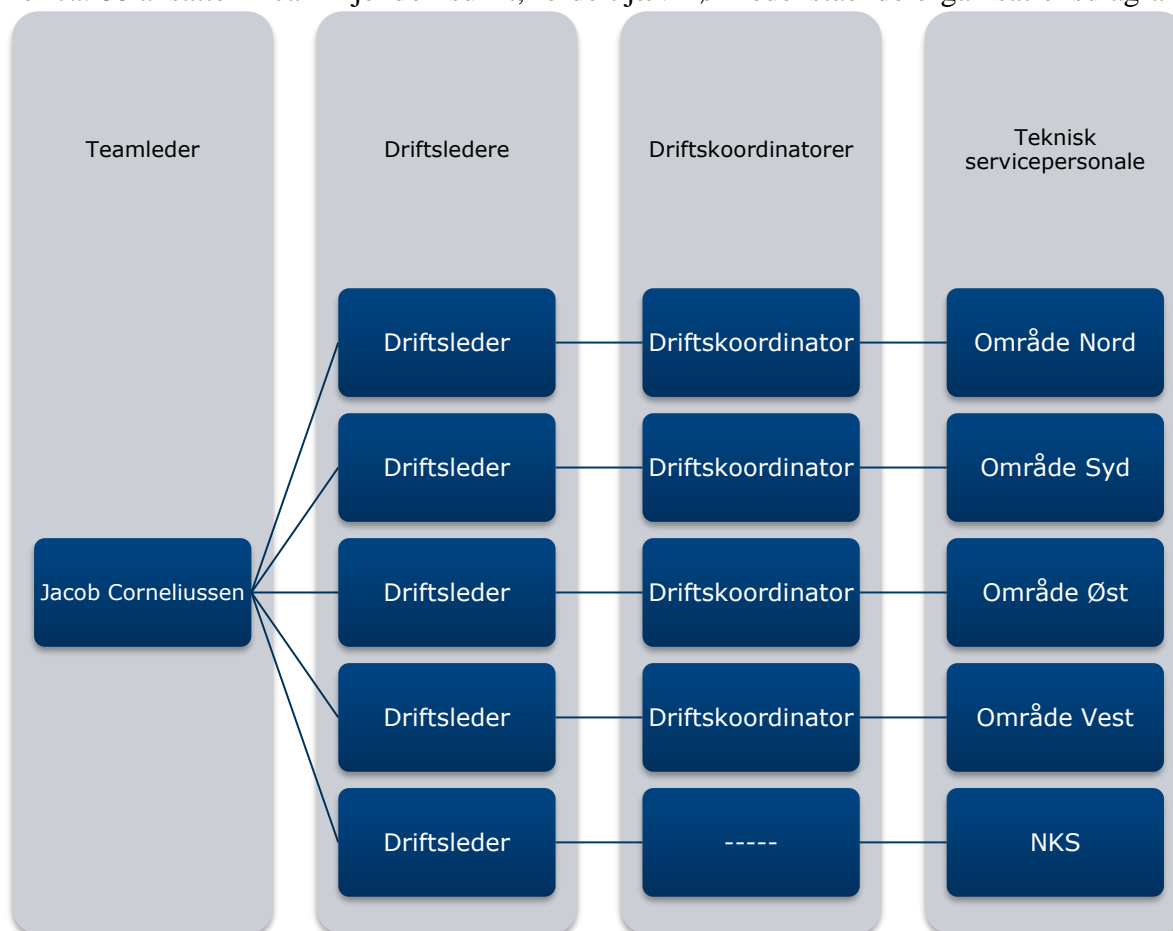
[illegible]

Teamleder

Driftsledere

Driftskoordinatorer

Teknisk servicepersonale

Jacob Corneliussen

Driftsleder

Driftskoordinator

Område Nord

Driftsleder

Driftskoordinator

Område Syd

Driftsleder

Driftskoordinator

Område Øst

Driftsleder

Driftskoordinator

Område Vest

Driftsleder

-----

NKS